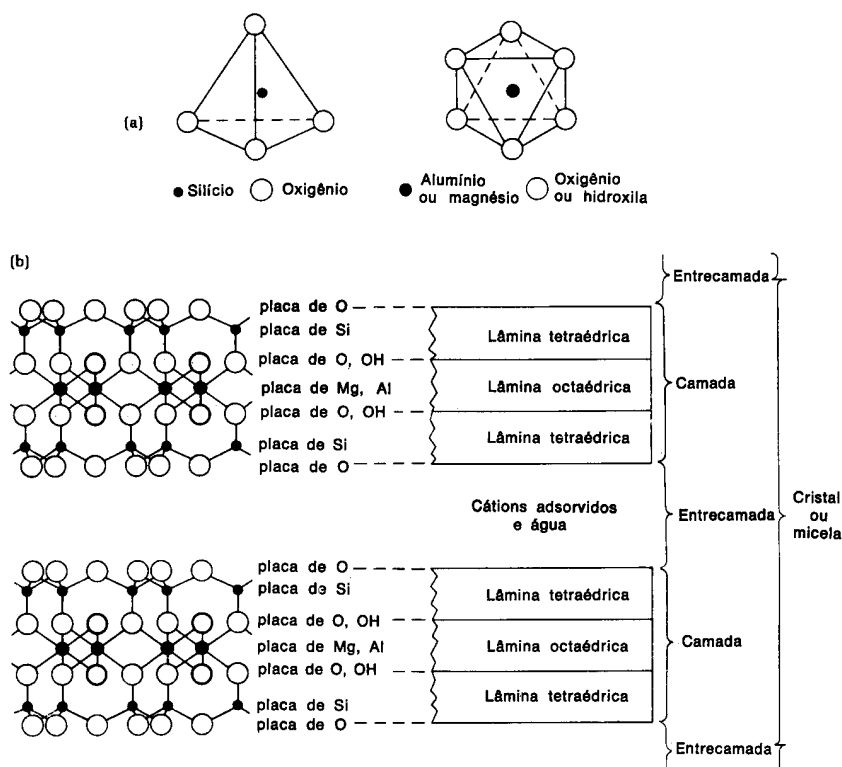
(a)

Silício Oxigênio

Alumínio ou magnésio Oxigênio ou hidroxila

(b)

Entrecamada

placa de O
placa de Si
placa de O, OH
placa de Mg, Al
placa de O, OH
placa de Si
placa de O

Lâmina tetraédrica
Lâmina octaédrica
Lâmina tetraédrica

Camada

Cátions adsorvidos e água

Entrecamada

Cristal ou micela

placa de O
placa dэ Si
placa de O, OH
placa de Mg, Al
placa de O, OH
placa de Si
placa de O

Lâmina tetraédrica
Lâmina octaédrica
Lâmina tetraédrica

Camada

Entrecamada